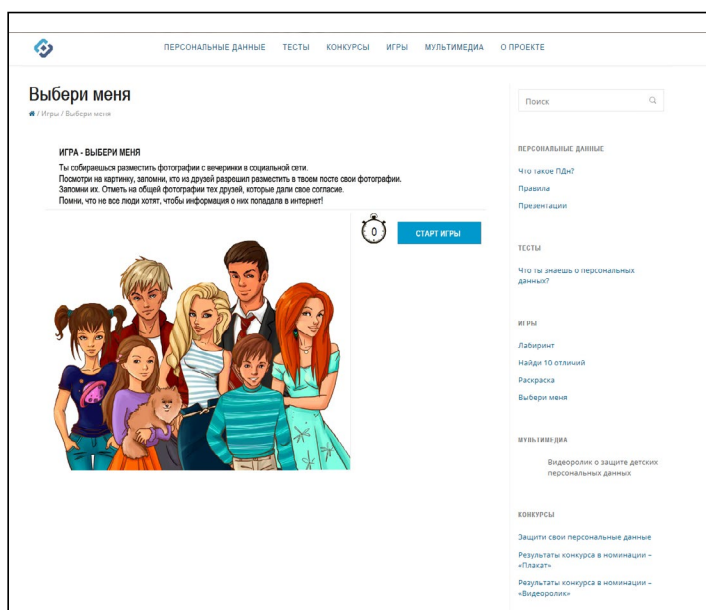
ПЕРСОНАЛЬНЫЕ ДАННЫЕ ТЕСТЫ КОНКУРСЫ ИГРЫ МУЛЬТИМЕДИА О ПРОЕКТЕ

Выбери меня

/ Игры / Выбери меня

ИГРА - ВЫБЕРИ МЕНЯ

Ты собираешься разместить фотографии с вечеринки в социальной сети.
Посмотри на картинку, запомни, кто из друзей разрешил разместить в твоем посте свои фотографии.
Запомни их. Отметь на общей фотографии тех друзей, которые дали свое согласие.
Помни, что не все люди хотят, чтобы информация о них попадала в интернет!

0

СТАРТ ИГРЫ

Поиск

ПЕРСОНАЛЬНЫЕ ДАННЫЕ

Что такое ПДн?

Правила

Презентации

ТЕСТЫ

Что ты знаешь о персональных данных?

ИГРЫ

Лабиринт

Найди 10 отличий

Раскраска

Выбери меня

МУЛЬТИМЕДИА

Видеоролик о защите детских персональных данных

КОНКУРСЫ

Защити свои персональные данные

Результаты конкурса в номинации – «Плакат»

Результаты конкурса в номинации – «Видеоролик»